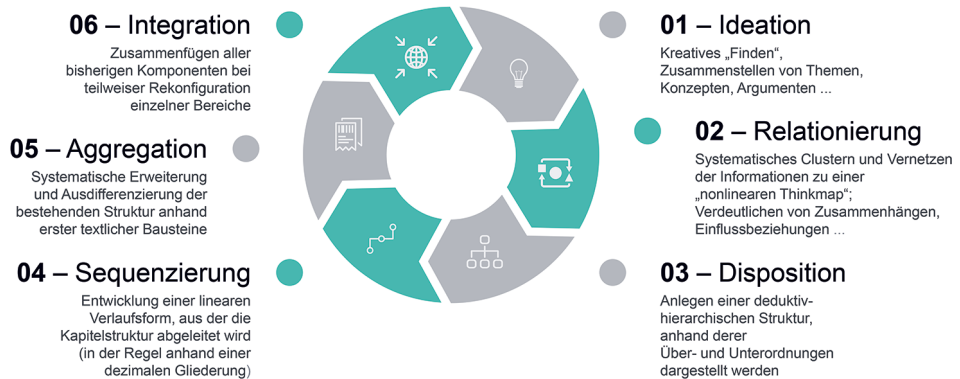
**06** – Integration

Zusammenfügen aller bisherigen Komponenten bei teilweiser Rekonfiguration einzelner Bereiche

**05** – Aggregation

Systematische Erweiterung und Ausdifferenzierung der bestehenden Struktur anhand erster textlicher Bausteine

**04** – Sequenzierung

Entwicklung einer linearen Verlaufsform, aus der die Kapitelstruktur abgeleitet wird (in der Regel anhand einer dezimalen Gliederung)

**01** – Ideation

Kreatives „Finden“, Zusammenstellen von Themen, Konzepten, Argumenten ...

**02** – Relationierung

Systematisches Clustern und Vernetzen der Informationen zu einer „nonlinearen Thinkmap“; Verdeutlichen von Zusammenhängen, Einflussbeziehungen ...

**03** – Disposition

Anlegen einer deduktiv-hierarchischen Struktur, anhand derer Über- und Unterordnungen dargestellt werden